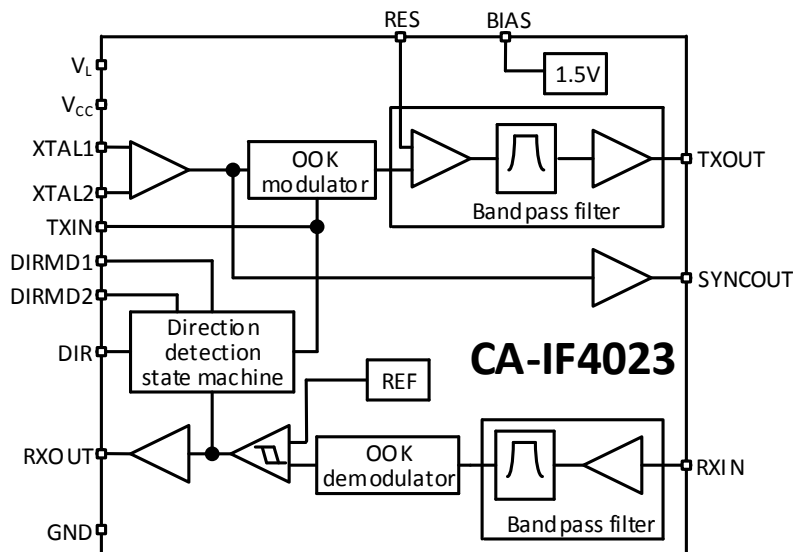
RES
BIAS
1.5V
$V_L$
$V_{CC}$
XTAL1
XTAL2
OOK modulator
TXOUT
Band pass filter
TXIN
DIRMD1
SYNCOUT
DIRMD2
Direction detection state machine
DIR
CA-IF4023
REF
RXOUT
OOK demodulator
RXIN
GND
Band pass filter